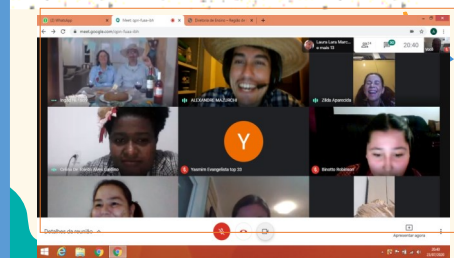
(3) WhatsApp
Meet: tgn-fuas-bit
Evidência de Ensino – Região de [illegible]
meet.google.com/tgn-fuas-bit
Laura Luna Marc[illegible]
e mais 33
20:40
ALEXANDRE MAZUREK
Zilda Aparecida
Y
Yasmim Evangelista top 22
Rosetta Rolamad
Detalhes da reunião
Apresentar agora
20:40